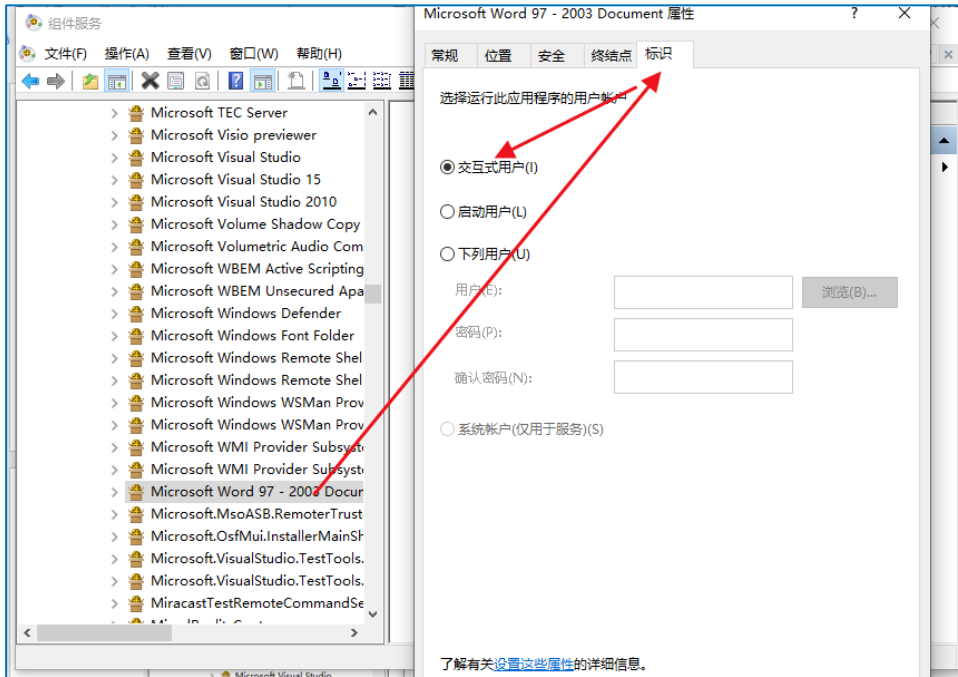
组件服务

文件(F) 操作(A) 查看(V) 窗口(W) 帮助(H)

Microsoft TEC Server
Microsoft Visio previewer
Microsoft Visual Studio
Microsoft Visual Studio 15
Microsoft Visual Studio 2010
Microsoft Volume Shadow Copy
Microsoft Volumetric Audio Com
Microsoft WBEM Active Scripting
Microsoft WBEM Unsecured Apa
Microsoft Windows Defender
Microsoft Windows Font Folder
Microsoft Windows Remote Shel
Microsoft Windows Remote Shel
Microsoft Windows WSMan Prov
Microsoft Windows WSMan Prov
Microsoft WMI Provider Subsyst
Microsoft WMI Provider Subsyst
Microsoft Word 97 - 2003 Docum
Microsoft.MsoASB.RemoterTrust
Microsoft.OsfMui.InstallerMainSh
Microsoft.VisualStudio.TestTools.
Microsoft.VisualStudio.TestTools.
MiracastTestRemoteCommandSe

Microsoft Word 97 - 2003 Document 属性
?
×

常规 位置 安全 终结点 标识

选择运行此应用程序的用户帐户

交互式用户(I)

启动用户(L)

下列用户(U)

用户(E):
浏览(B)...
密码(P):
确认密码(N):

系统帐户(仅用于服务)(S)

了解有关设置这些属性的详细信息。